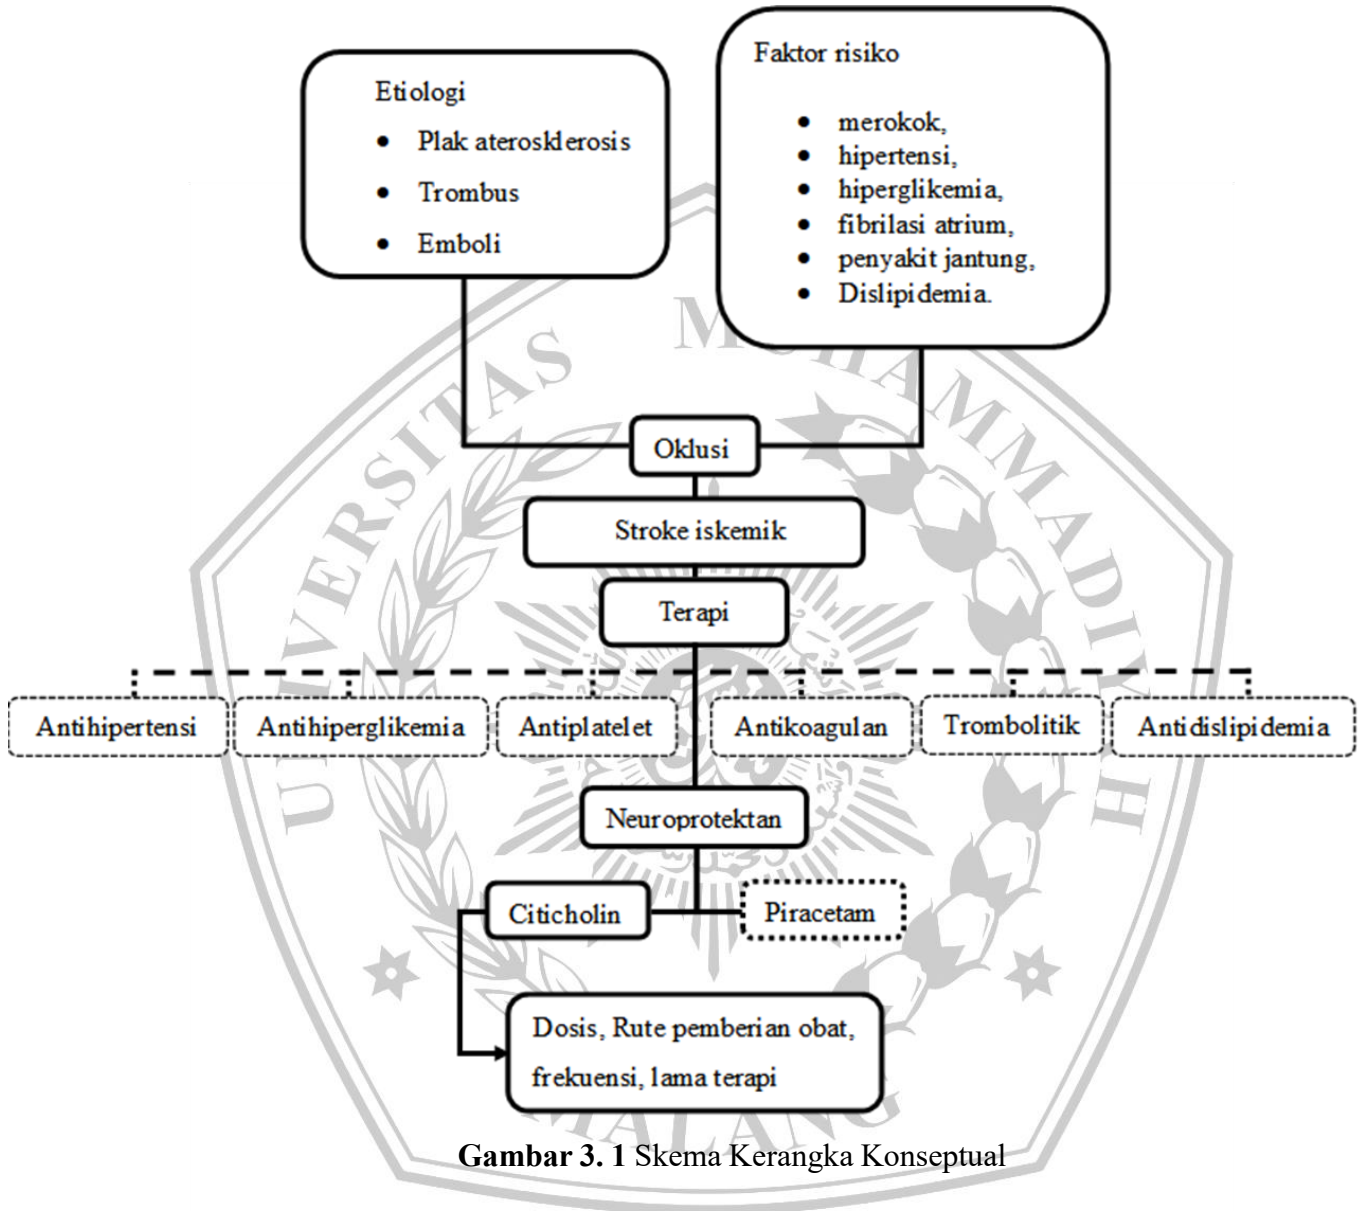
Etiologi
- Plak aterosklerosis
- Trombus
- Emboli

Faktor risiko
- merokok,
- hipertensi,
- hiperglikemia,
- fibrilasi atrium,
- penyakit jantung,
- Dislipidemia.

Oklusi

Stroke iskemik

Terapi

Antihipertensi
Antihiperglikemia
Antiplatelet
Antikoagulan
Trombolitik
Antidislipidemia

Neuroprotektan

Citicholin
Piracetam

Dosis, Rute pemberian obat, frekuensi, lama terapi

UNIVERSITAS MUHAMMADIYAH MALANG

**Gambar 3. 1** Skema Kerangka Konseptual